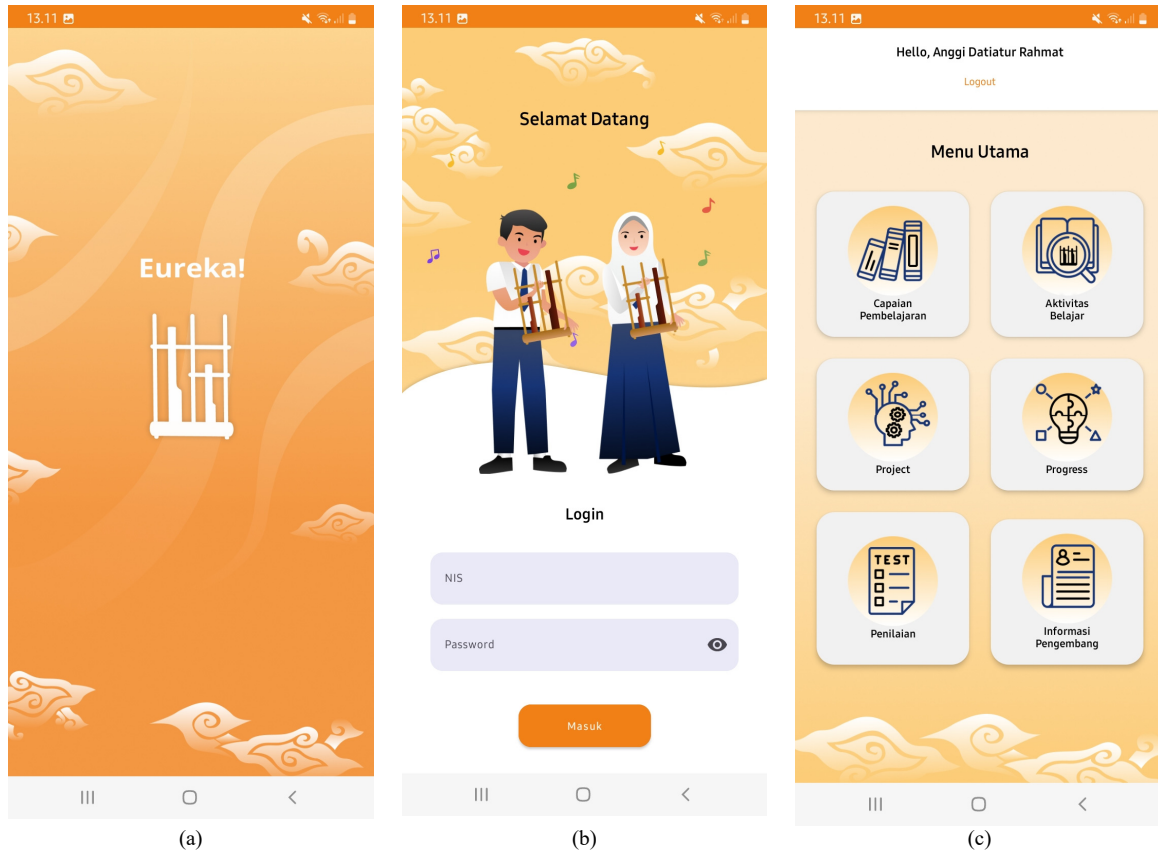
13.11

Eureka!

(a)

13.11

Selamat Datang

Login

NIS

Password

Masuk

(b)

13.11

Hello, Anggi Datiatur Rahmat

Logout

Menu Utama

Capaian Pembelajaran

Aktivitas Belajar

Project

Progress

TEST

Penilaian

Informasi Pengembang

(c)